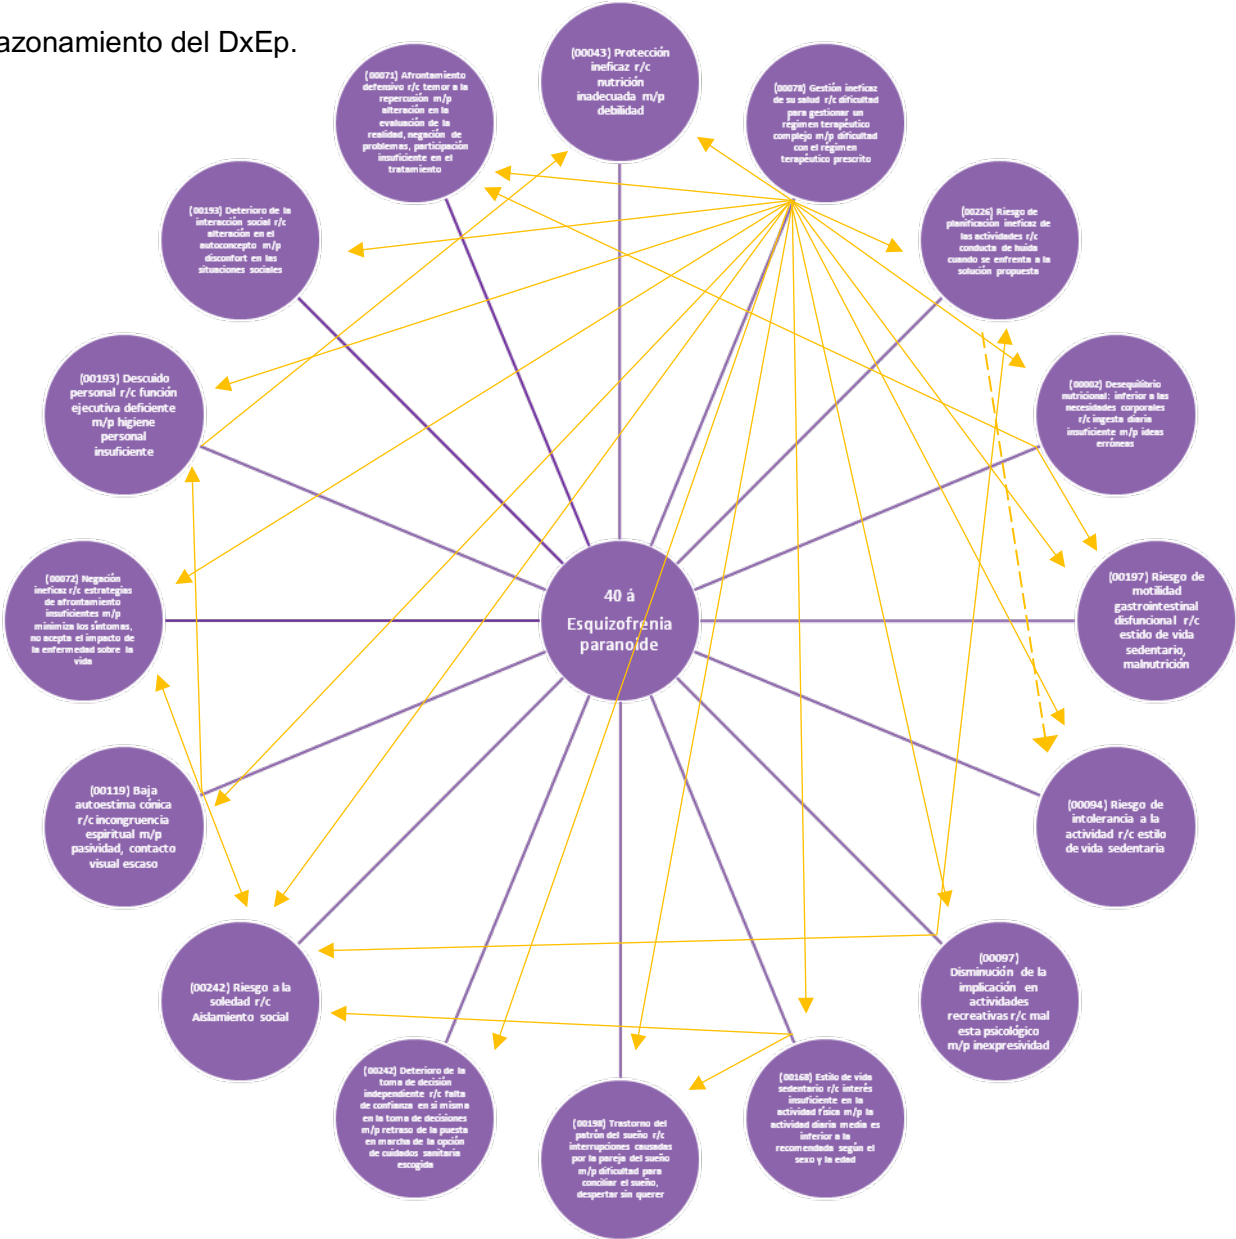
azonamiento del DxEp.

(00043) Protección ineficaz r/c nutrición inadecuada m/p debilidad

(00078) Gestión ineficaz de su salud r/c dificultad para gestionar un régimen terapéutico complejo m/p dificultad con el régimen terapéutico prescrito

(00226) Riesgo de planificación ineficaz de las actividades r/c conducta de huida cuando se enfrenta a la solución propuesta

(00002) Desequilibrio nutricional: inferior a las necesidades corporales r/c ingesta diaria insuficiente m/p ideas erróneas

(00197) Riesgo de motilidad gastrointestinal disfuncional r/c estido de vida sedentario, malnutrición

(00094) Riesgo de intolerancia a la actividad r/c estilo de vida sedentaria

(00097) Disminución de la implicación en actividades recreativas r/c mal esta psicológico m/p inexpresividad

(00168) Estilo de vida sedentario r/c interés insuficiente en la actividad física m/p la actividad diaria media es inferior a la recomendada según el sexo y la edad

(00198) Trastorno del patrón del sueño r/c interrupciones causadas por la pareja del sueño m/p dificultad para conciliar el sueño, despertar sin querer

(00242) Deterioro de la toma de decisión independiente r/c falta de confianza en sí misma en la toma de decisiones m/p retraso de la puesta en marcha de la opción de cuidados sanitaria escogida

(00242) Riesgo a la soledad r/c Aislamiento social

(00119) Baja autoestima cónica r/c incongruencia espiritual m/p pasividad, contacto visual escaso

(00072) Negación ineficaz r/c estrategias de afrontamiento insuficientes m/p minimiza los síntomas, no acepta el impacto de la enfermedad sobre la vida

(00193) Descuido personal r/c función ejecutiva deficiente m/p higiene personal insuficiente

(00193) Deterioro de la interacción social r/c alteración en el autoconcepto m/p disconfort en las situaciones sociales

(00071) Afrontamiento defensivo r/c temor a la repercusión m/p alteración en la evaluación de la realidad, negación de problemas, participación insuficiente en el tratamiento

40 á Esquizofrenia paranoide